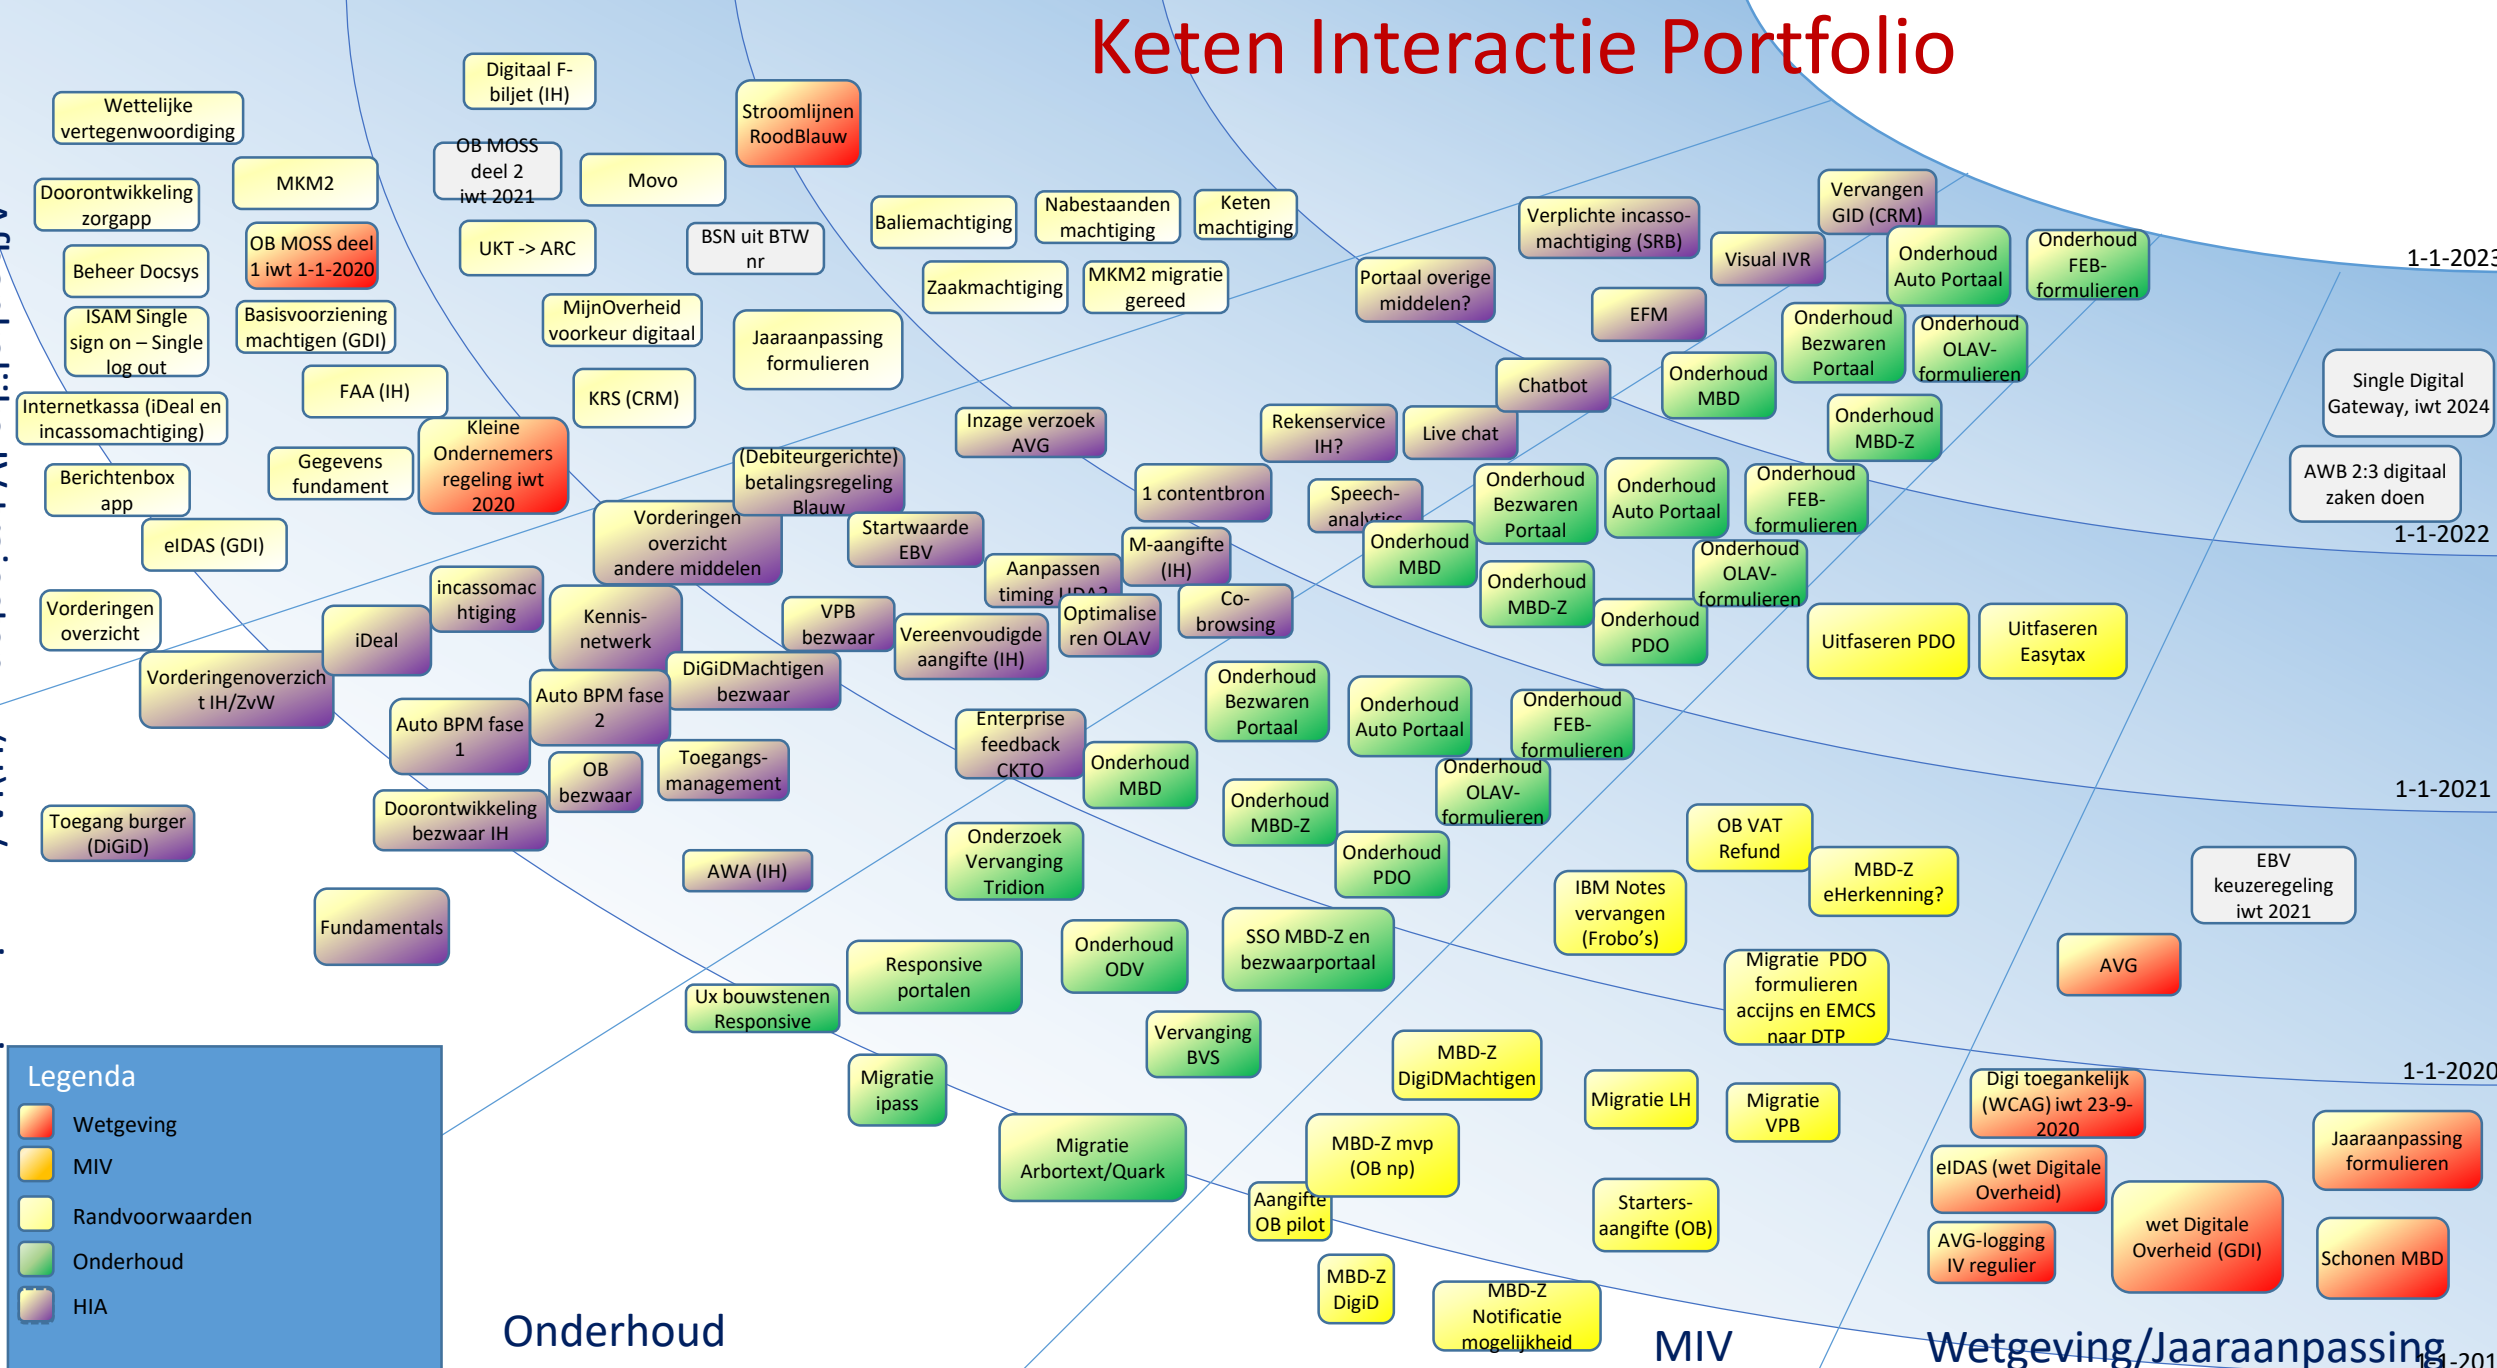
Keten Interactie Portfolio

Wettelijke vertegenwoordiging
Digitaal F-biljet (IH)
Stroomlijnen RoodBlauw
OB MOSS deel 2 iwt 2021
Movo
MKM2
Doorontwikkeling zorgapp
OB MOSS deel 1 iwt 1-1-2020
UKT -> ARC
BSN uit BTW nr
Baliemachtiging
Nabestaanden machtiging
Keten machtiging
Verplichte incasso-machtiging (SRB)
Vervangen GID (CRM)
Beheer Docsys
Basisvoorziening machtigen (GDI)
MijnOverheid voorkeur digitaal
Zaakmachtiging
MKM2 migratie gereed
Portaal overige middelen?
Visual IVR
Onderhoud Auto Portaal
Onderhoud FEB-formulieren
1-1-2023
ISAM Single sign on – Single log out
Jaaraanpassing formulieren
EFM
Onderhoud Bezwaren Portaal
Onderhoud OLAV-formulieren
FAA (IH)
KRS (CRM)
Chatbot
Onderhoud MBD
Single Digital Gateway, iwt 2024
Internetkassa (iDeal en incassomachtiging)
Kleine Ondernemers regeling iwt 2020
Inzage verzoek AVG
Rekenservice IH?
Live chat
Onderhoud MBD-Z
Gegevens fundament
Berichtenbox app
(Debiteurgerichte) betalingsregeling Blauw
1 contentbron
Speech-analytics
Onderhoud Bezwaren Portaal
Onderhoud Auto Portaal
Onderhoud FEB-formulieren
AWB 2:3 digitaal zaken doen
eIDAS (GDI)
Vorderingen overzicht andere middelen
Startwaarde EBV
M-aangifte (IH)
Onderhoud MBD
1-1-2022
Aanpassen timing UDA2
Onderhoud OLAV-formulieren
incassomachtiging
Onderhoud MBD-Z
Vorderingen overzicht
iDeal
Kennis-netwerk
VPB bezwaar
Optimaliseren OLAV
Co-browsing
Onderhoud PDO
Uitfaseren PDO
Uitfaseren Easytax
Vereenvoudigde aangifte (IH)
Vorderingenoverzicht IH/ZvW
DiGiDMachtigen bezwaar
Onderhoud Bezwaren Portaal
Onderhoud Auto Portaal
Onderhoud FEB-formulieren
Auto BPM fase 2
Auto BPM fase 1
Enterprise feedback CKTO
Onderhoud MBD
Toegangs-management
OB bezwaar
Onderhoud OLAV-formulieren
1-1-2021
Onderhoud MBD-Z
Doorontwikkeling bezwaar IH
OB VAT Refund
Toegang burger (DiGiD)
Onderhoud PDO
MBD-Z eHerkenning?
EBV keuzeregeling iwt 2021
AWA (IH)
Onderzoek Vervanging Tridion
IBM Notes vervangen (Frobo's)
Fundamentals
SSO MBD-Z en bezwaarportaal
Onderhoud ODV
AVG
Responsive portalen
Migratie PDO formulieren accijns en EMCS naar DTP
Ux bouwstenen Responsive
Vervanging BVS
1-1-2020
MBD-Z DigiDMachtigen
Digi toegankelijk (WCAG) iwt 23-9-2020
Migratie ipass
Migratie LH
Migratie VPB
Jaaraanpassing formulieren
Migratie Arbortext/Quark
MBD-Z mvp (OB np)
eIDAS (wet Digitale Overheid)
Aangifte OB pilot
Starters-aangifte (OB)
AVG-logging IV regulier
wet Digitale Overheid (GDI)
Schonen MBD
MBD-Z DigiD
MBD-Z Notificatie mogelijkheid
Legenda
Wetgeving
MIV
Randvoorwaarden
Onderhoud
HIA
Onderhoud
MIV
Wetgeving/Jaaraanpassing
1-1-201